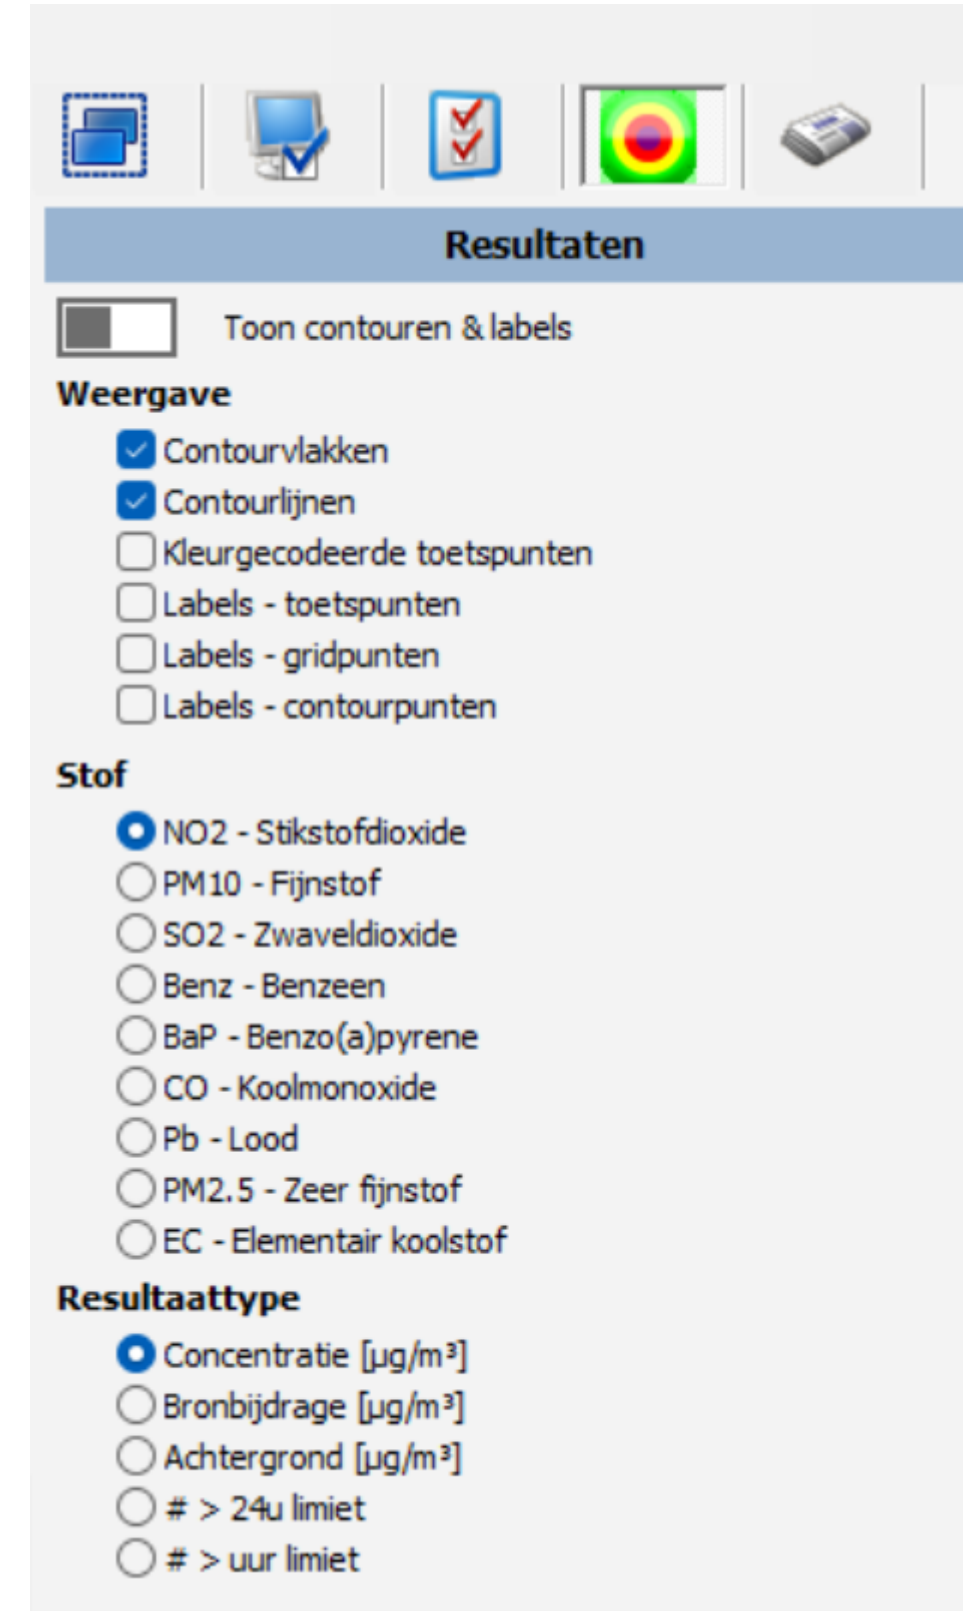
Resultaten

Toon contouren & labels

Weergave

Contourvlakken
Contourlijnen
Kleurgecodeerde toetspunten
Labels - toetspunten
Labels - gridpunten
Labels - contourpunten

Stof

NO2 - Stikstofdioxide
PM10 - Fijnstof
SO2 - Zwaveldioxide
Benz - Benzeen
BaP - Benzo(a)pyrene
CO - Koolmonoxide
Pb - Lood
PM2.5 - Zeer fijnstof
EC - Elementair koolstof

Resultaattype

Concentratie [µg/m³]
Bronbijdrage [µg/m³]
Achtergrond [µg/m³]
# > 24u limiet
# > uur limiet